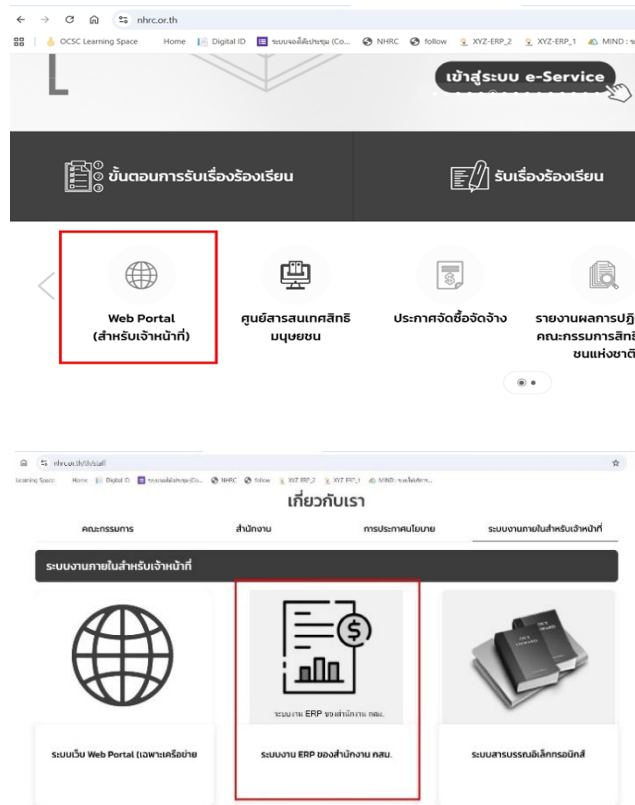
nhrc.or.th

OCSC Learning Space Home Digital ID ระบบจองห้องประชุม (Co... NHRC follow XYZ-ERP_2 XYZ-ERP_1 MIND : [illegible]

เข้าสู่ระบบ e-Service

ขั้นตอนการรับเรื่องร้องเรียน

รับเรื่องร้องเรียน

Web Portal (สำหรับเจ้าหน้าที่)

ศูนย์สารสนเทศสิทธิมนุษยชน

ประกาศจัดซื้อจัดจ้าง

รายงานผลการปฏิ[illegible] คณะกรรมการสิท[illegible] ชนแห่งชาติ

nhrc.or.th/th/staff

Learning Space Home Digital ID ระบบจองห้องประชุม (Co... NHRC follow XYZ-ERP_2 XYZ-ERP_1 MIND : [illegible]

เกี่ยวกับเรา

คณะกรรมการ

สำนักงาน

การประกาศนโยบาย

ระบบงานภายในสำหรับเจ้าหน้าที่

ระบบงานภายในสำหรับเจ้าหน้าที่

ระบบงาน ERP ของสำนักงาน กสม.

ระบบเว็บ Web Portal (เฉพาะเครือข่าย

ระบบงาน ERP ของสำนักงาน กสม.

ระบบสารบรรณอิเล็กทรอนิกส์